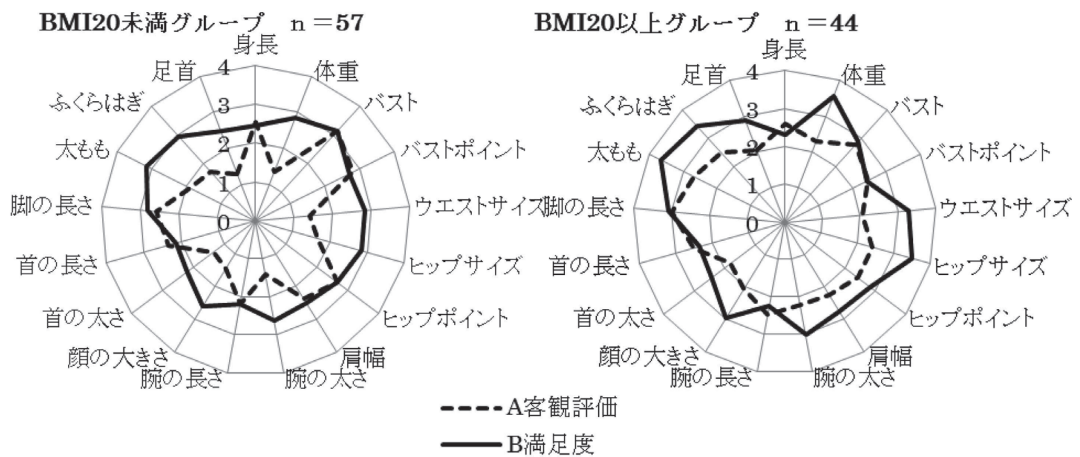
BMI20未満グループ　n＝57

身長
体重
バスト
バストポイント
ウエストサイズ
ヒップサイズ
ヒップポイント
肩幅
腕の太さ
腕の長さ
顔の大きさ
首の太さ
首の長さ
脚の長さ
太もも
ふくらはぎ
足首
4
3
2
1
0

BMI20以上グループ　n＝44

身長
体重
バスト
バストポイント
ウエストサイズ
ヒップサイズ
ヒップポイント
肩幅
腕の太さ
腕の長さ
顔の大きさ
首の太さ
首の長さ
脚の長さ
太もも
ふくらはぎ
足首
4
3
2
1
0

A客観評価
B満足度